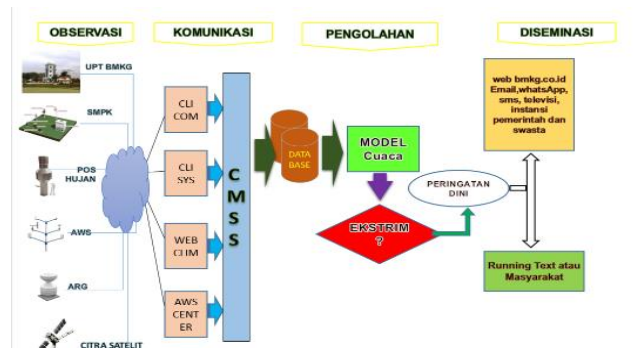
OBSERVASI

KOMUNIKASI

PENGOLAHAN

DISEMINASI

UPT BMKG

SMPK

POS HUJAN

AWS

ARG

CITRA SATELIT

CLI COM

CLI SYS

WEB CLIM

AWS CENTER

C M S S

DATA BASE

MODEL Cuaca

EKSTRIM ?

PERINGATAN DINI

web bmkg.co.id Email,whatsApp, sms, televisi, instansi pemerintah dan swasta

Running Text atau Masyarakat